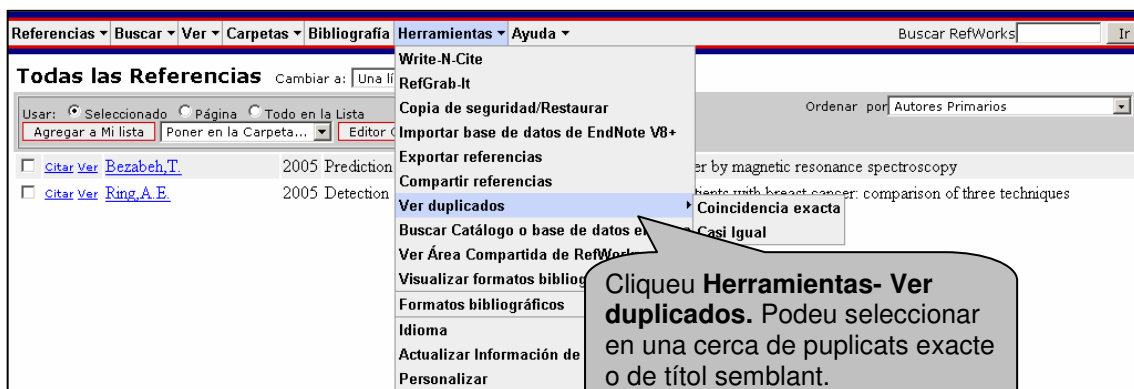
Referencias ▾ Buscar ▾ Ver ▾ Carpetas ▾ Bibliografía Herramientas ▾ Ayuda ▾

Buscar RefWorks Ir

Todas las Referencias Cambiar a: Una li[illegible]

Usar: Seleccionado Página Todo en la Lista

Agregar a Mi lista Poner en la Carpeta... Editor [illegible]

Ordenar por Autores Primarios

Citar Ver Bezabeh,T. 2005 Prediction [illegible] er by magnetic resonance spectroscopy

Citar Ver Ring,A.E. 2005 Detection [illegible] tients with breast cancer: comparison of three techniques

Write-N-Cite
RefGrab-It
Copia de seguridad/Restaurar
Importar base de datos de EndNote V8+
Exportar referencias
Compartir referencias
Ver duplicados
Buscar Catálogo o base de datos e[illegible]
Ver Área Compartida de RefWork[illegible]
Visualizar formatos bibliog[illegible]
Formatos bibliográficos
Idioma
Actualizar Información de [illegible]
Personalizar

Coincidencia exacta
Casi Igual

Cliqueu **Herramientas- Ver duplicados.** Podeu seleccionar en una cerca de puplicats exacte o de títol semblant.